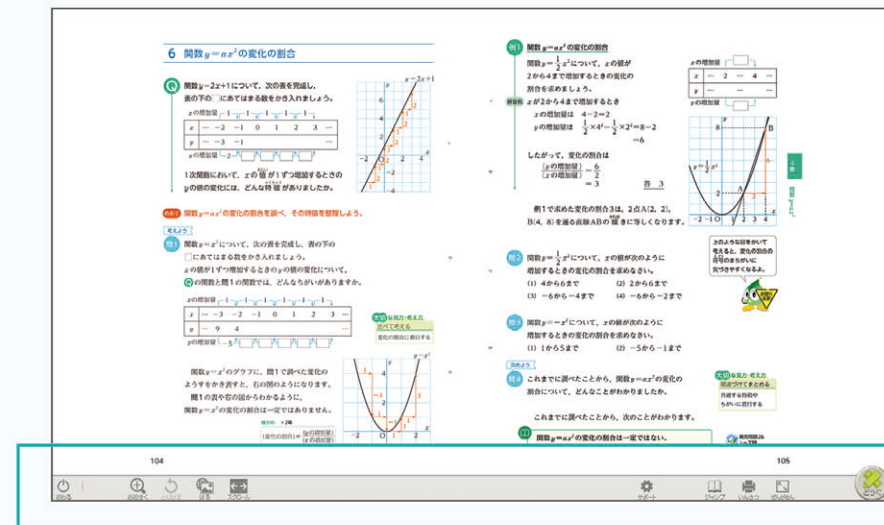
6 関数 $y=ax^2$ の変化の割合

Q 関数 $y=2x+1$ について、次の表を完成し、表の下の□にあてはまる数をかき入れましょう。

$x$ の増加量 1 1 1 1 1 1

| $x$ | … | $-2$ | $-1$ | 0 | 1 | 2 | 3 | … |
|---|---|---|---|---|---|---|---|---|
| $y$ | … | $-3$ | $-1$ | | | | | … |

$y$ の増加量 2

1次関数において、$x$ の値が1ずつ増加するときの $y$ の値の変化には、どんな特徴がありましたか。

$y=2x+1$

めあて 関数 $y=ax^2$ の変化の割合を調べ、その特徴を整理しよう。

考えよう

問1 関数 $y=x^2$ について、次の表を完成し、表の下の□にあてはまる数をかき入れましょう。
$x$ の値が1ずつ増加するときの $y$ の値の変化について、Qの関数と問1の関数では、どんなちがいがありますか。

| $x$ | … | $-3$ | $-2$ | $-1$ | 0 | 1 | 2 | 3 | … |
|---|---|---|---|---|---|---|---|---|---|
| $y$ | … | 9 | 4 | | | | | | … |

$y$ の増加量 $-5$

大切な見方・考え方 比べて考える 変化の割合に着目する

関数 $y=x^2$ のグラフに、問1で調べた変化のようすをかき表すと、右の図のようになります。
問1の表や右の図からわかるように、関数 $y=x^2$ の変化の割合は一定ではありません。

(変化の割合) $=\frac{(y\text{の増加量})}{(x\text{の増加量})}$

104

例1 関数 $y=\frac{1}{2}x^2$ の変化の割合
関数 $y=\frac{1}{2}x^2$ について、$x$ の値が2から4まで増加するときの変化の割合を求めましょう。

解答例 $x$ が2から4まで増加するとき
$x$ の増加量は $4-2=2$
$y$ の増加量は $\frac{1}{2}\times4^2-\frac{1}{2}\times2^2=8-2=6$
したがって、変化の割合は
$\frac{(y\text{の増加量})}{(x\text{の増加量})}=\frac{6}{2}=3$ 答 3

$x$ の増加量

| $x$ | … | 2 | … | 4 | … |
|---|---|---|---|---|---|
| $y$ | … | | … | | … |

$y$ の増加量

$y=\frac{1}{2}x^2$

例1で求めた変化の割合3は、2点A(2, 2)、B(4, 8)を通る直線ABの傾きに等しくなります。

上のような図をかいて考えると、変化の割合の符号のまちがいに気づきやすくなるよ。

問2 関数 $y=\frac{1}{2}x^2$ について、$x$ の値が次のように増加するときの変化の割合を求めなさい。
(1) 4から6まで (2) 2から6まで
(3) $-6$から$-4$まで (4) $-6$から$-2$まで

問3 関数 $y=-x^2$ について、$x$ の値が次のように増加するときの変化の割合を求めなさい。
(1) 1から5まで (2) $-5$から$-1$まで

決めよう

問4 これまでに調べたことから、関数 $y=ax^2$ の変化の割合について、どんなことがわかりましたか。

大切な見方・考え方 関連づけてまとめる 共通する性質をちがいに着目する

これまでに調べたことから、次のことがわかります。

関数 $y=ax^2$ の変化の割合は一定ではない。

3章 関数 $y=ax^2$

105

おわる 拡大する もどる 目次 スクロール カメラ ジャンプ いんさつ ぜんがめん